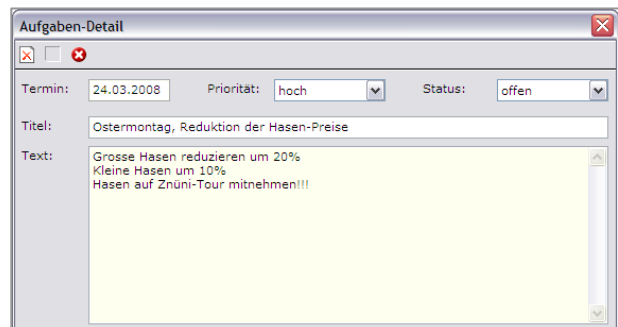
Aufgaben-Detail

Termin: 24.03.2008 Priorität: hoch Status: offen

Titel: Ostermontag, Reduktion der Hasen-Preise

Text: Grosse Hasen reduzieren um 20%
Kleine Hasen um 10%
Hasen auf Znüni-Tour mitnehmen!!!